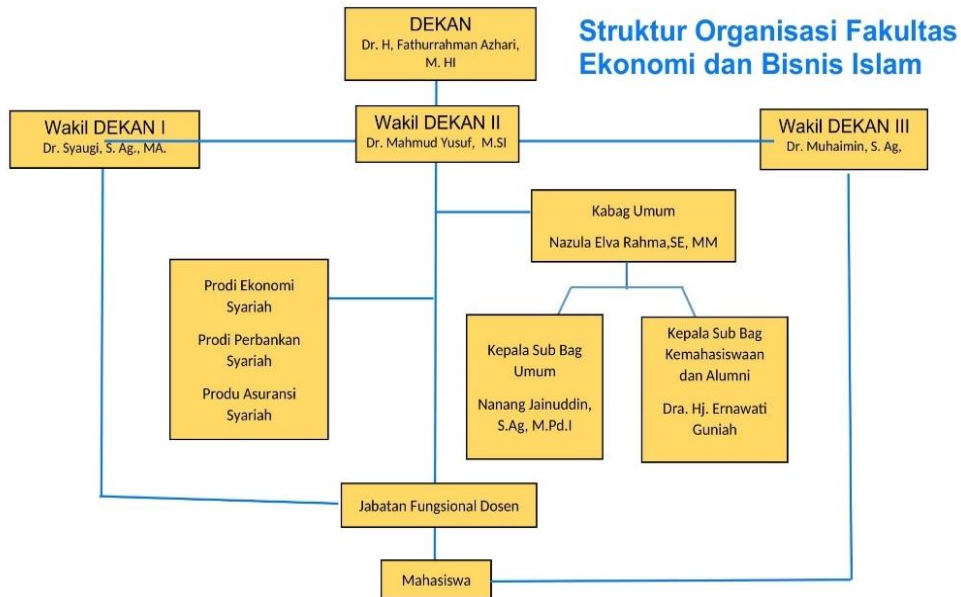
DEKAN
Dr. H, Fathurrahman Azhari, M. HI

Struktur Organisasi Fakultas Ekonomi dan Bisnis Islam

Wakil DEKAN I
Dr. Syaugi, S. Ag., MA.

Wakil DEKAN II
Dr. Mahmud Yusuf, M.SI

Wakil DEKAN III
Dr. Muhaimin, S. Ag,

Kabag Umum
Nazula Elva Rahma,SE, MM

Prodi Ekonomi Syariah
Prodi Perbankan Syariah
Produ Asuransi Syariah

Kepala Sub Bag Umum
Nanang Jainuddin, S.Ag, M.Pd.I

Kepala Sub Bag Kemahasiswaan dan Alumni
Dra. Hj. Ernawati Guniah

Jabatan Fungsional Dosen

Mahasiswa